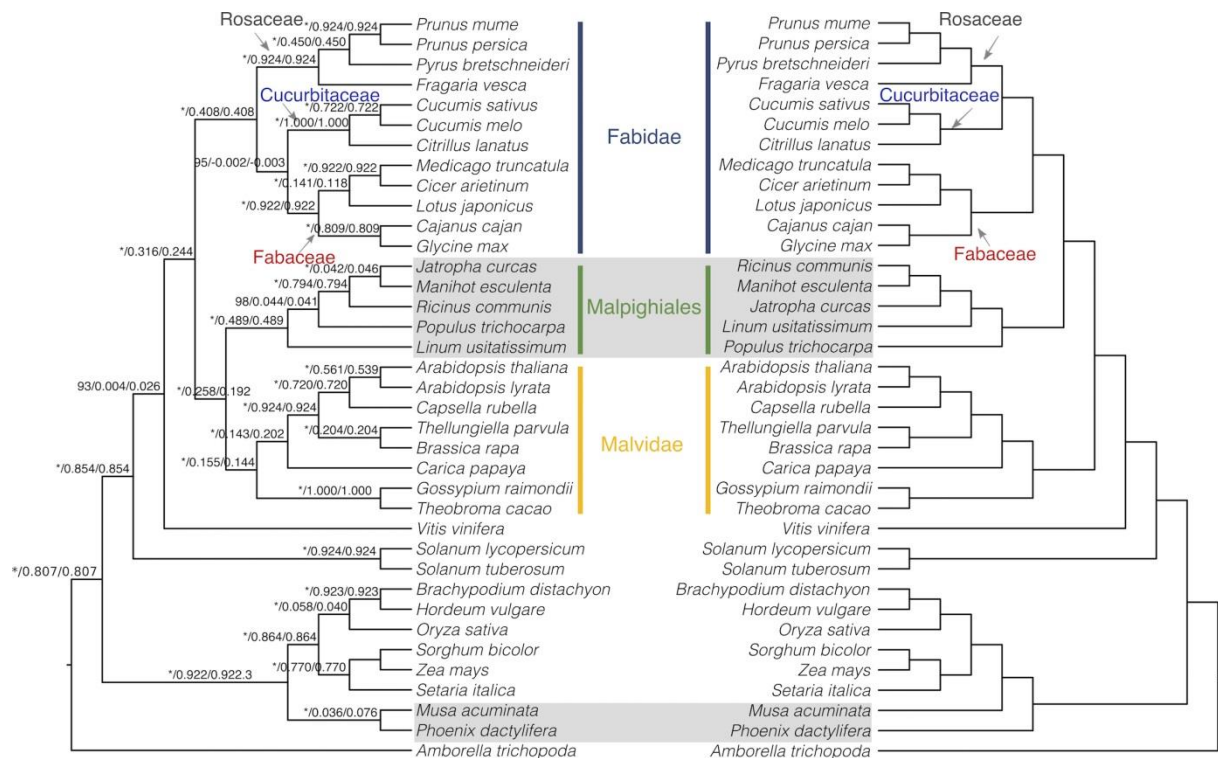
Rosaceae
*/0.924/0.924
*/0.450/0.450
*/0.924/0.924
Cucurbitaceae
*/0.722/0.722
*/1.000/1.000
*/0.408/0.408
95/-0.002/-0.003
*/0.922/0.922
*/0.141/0.118
*/0.922/0.922
*/0.809/0.809
Fabaceae
*/0.316/0.244
*/0.042/0.046
*/0.794/0.794
98/0.044/0.041
*/0.489/0.489
93/0.004/0.026
*/0.258/0.192
*/0.561/0.539
*/0.720/0.720
*/0.924/0.924
*/0.204/0.204
*/0.143/0.202
*/0.155/0.144
*/1.000/1.000
*/0.854/0.854
*/0.924/0.924
*/0.807/0.807
*/0.923/0.923
*/0.058/0.040
*/0.864/0.864
*/0.770/0.770
*/0.922/0.922.3
*/0.036/0.076

Prunus mume
Prunus persica
Pyrus bretschneideri
Fragaria vesca
Cucumis sativus
Cucumis melo
Citrillus lanatus
Medicago truncatula
Cicer arietinum
Lotus japonicus
Cajanus cajan
Glycine max
Jatropha curcas
Manihot esculenta
Ricinus communis
Populus trichocarpa
Linum usitatissimum
Arabidopsis thaliana
Arabidopsis lyrata
Capsella rubella
Thellungiella parvula
Brassica rapa
Carica papaya
Gossypium raimondii
Theobroma cacao
Vitis vinifera
Solanum lycopersicum
Solanum tuberosum
Brachypodium distachyon
Hordeum vulgare
Oryza sativa
Sorghum bicolor
Zea mays
Setaria italica
Musa acuminata
Phoenix dactylifera
Amborella trichopoda

Fabidae
Malpighiales
Malvidae

Prunus mume
Prunus persica
Pyrus bretschneideri
Fragaria vesca
Cucumis sativus
Cucumis melo
Citrillus lanatus
Medicago truncatula
Cicer arietinum
Lotus japonicus
Cajanus cajan
Glycine max
Ricinus communis
Manihot esculenta
Jatropha curcas
Linum usitatissimum
Populus trichocarpa
Arabidopsis thaliana
Arabidopsis lyrata
Capsella rubella
Thellungiella parvula
Brassica rapa
Carica papaya
Gossypium raimondii
Theobroma cacao
Vitis vinifera
Solanum lycopersicum
Solanum tuberosum
Brachypodium distachyon
Hordeum vulgare
Oryza sativa
Sorghum bicolor
Zea mays
Setaria italica
Musa acuminata
Phoenix dactylifera
Amborella trichopoda

Rosaceae
Cucurbitaceae
Fabaceae